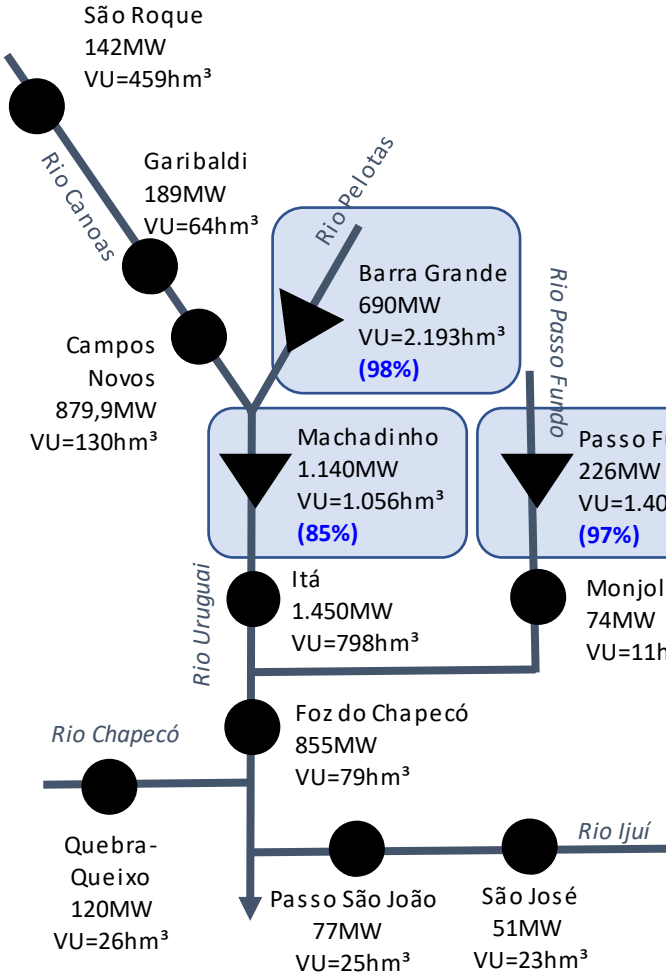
São Roque
142MW
VU=459hm³

Rio Canoas

Garibaldi
189MW
VU=64hm³

Rio Pelotas

Barra Grande
690MW
VU=2.193hm³
(98%)

Rio Passo Fundo

Campos Novos
879,9MW
VU=130hm³

Machadinho
1.140MW
VU=1.056hm³
(85%)

Passo F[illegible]
226MW
VU=1.40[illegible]
(97%)

Rio Uruguai

Itá
1.450MW
VU=798hm³

Monjol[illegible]
74MW
VU=11h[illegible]

Foz do Chapecó
855MW
VU=79hm³

Rio Chapecó

Quebra-Queixo
120MW
VU=26hm³

Rio Ijuí

Passo São João
77MW
VU=25hm³

São José
51MW
VU=23hm³